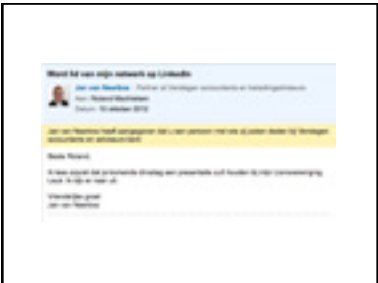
Word lid van mijn netwerk op LinkedIn

Jan van Nesthoe · Partner at Verstegen accountants en belastingadviseurs

Aan: Roland Machielsen
Datum: 10 oktober 2012

Jan van Nesthoe heeft aangegeven dat u een persoon met wie zij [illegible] Verstegen accountants en adviseurs kent.

Beste Roland,

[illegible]

Vriendelijke groet
Jan van Nesthoe